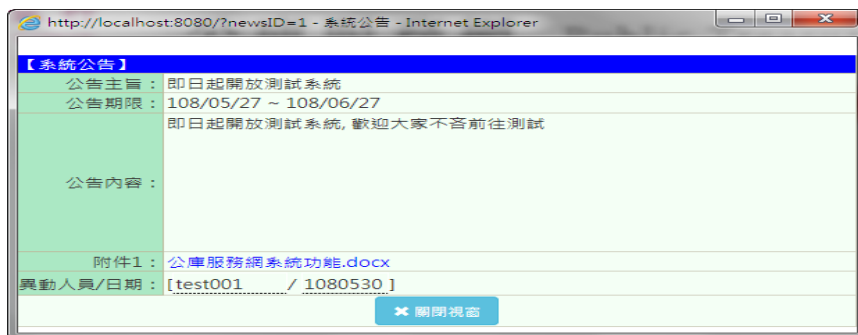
http://localhost:8080/?newsID=1 - 系統公告 - Internet Explorer

【系統公告】

| | |
|---|---|
| 公告主旨： | 即日起開放測試系統 |
| 公告期限： | 108/05/27 ~ 108/06/27 |
| 公告內容： | 即日起開放測試系統, 歡迎大家不吝前往測試 |
| 附件1： | 公庫服務網系統功能.docx |
| 異動人員/日期： | [ test001 / 1080530 ] |

✖ 關閉視窗